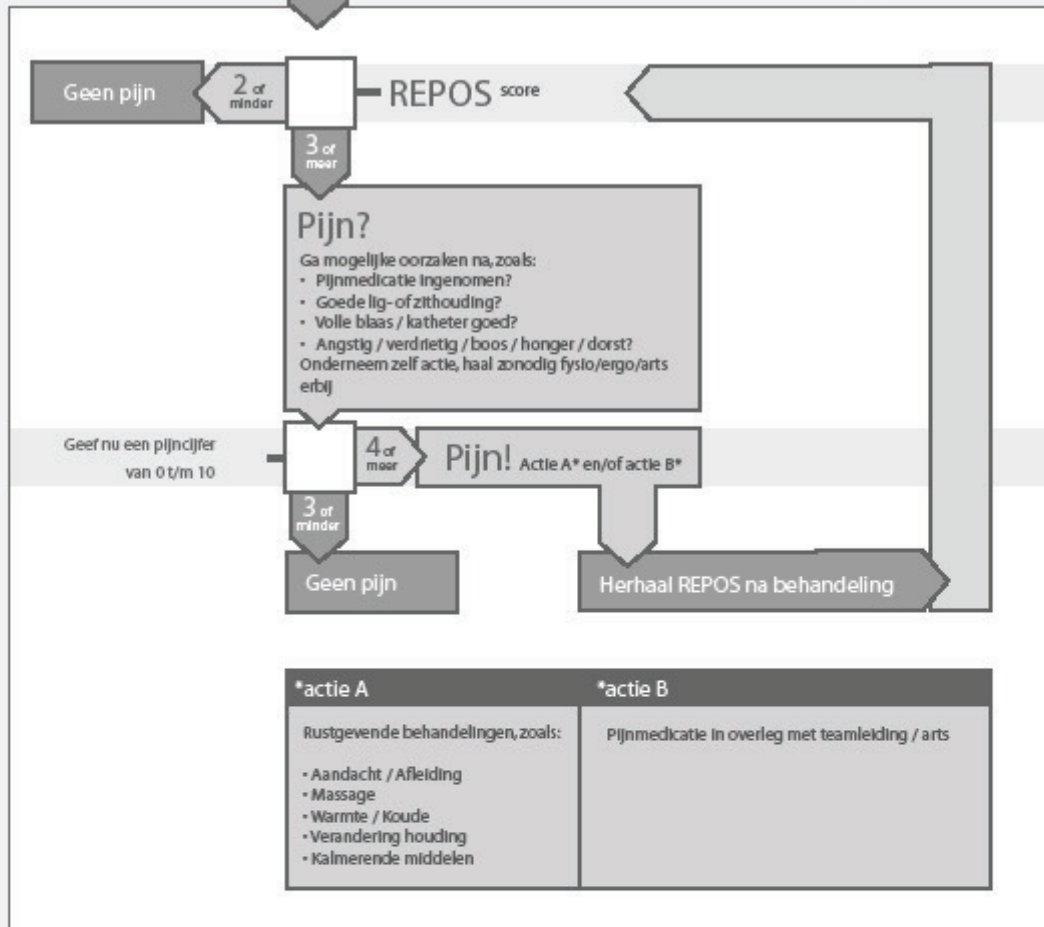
Geen pijn

2 of minder

REPOS score

3 of meer

Pijn?

Ga mogelijke oorzaken na, zoals:
• Pijnmedicatie ingenomen?
• Goede lig- of zithouding?
• Volle blaas / katheter goed?
• Angstig / verdrietig / boos / honger / dorst?
Onderneem zelf actie, haal zonodig fysio/ergo/arts erbij

Geef nu een pijncijfer van 0 t/m 10

4 of meer

Pijn! Actie A* en/of actie B*

3 of minder

Geen pijn

Herhaal REPOS na behandeling

| *actie A | *actie B |
|---|---|
| Rustgevende behandelingen, zoals:<br><br>• Aandacht / Afleiding<br>• Massage<br>• Warmte / Koude<br>• Verandering houding<br>• Kalmerende middelen | Pijnmedicatie in overleg met teamleiding / arts |